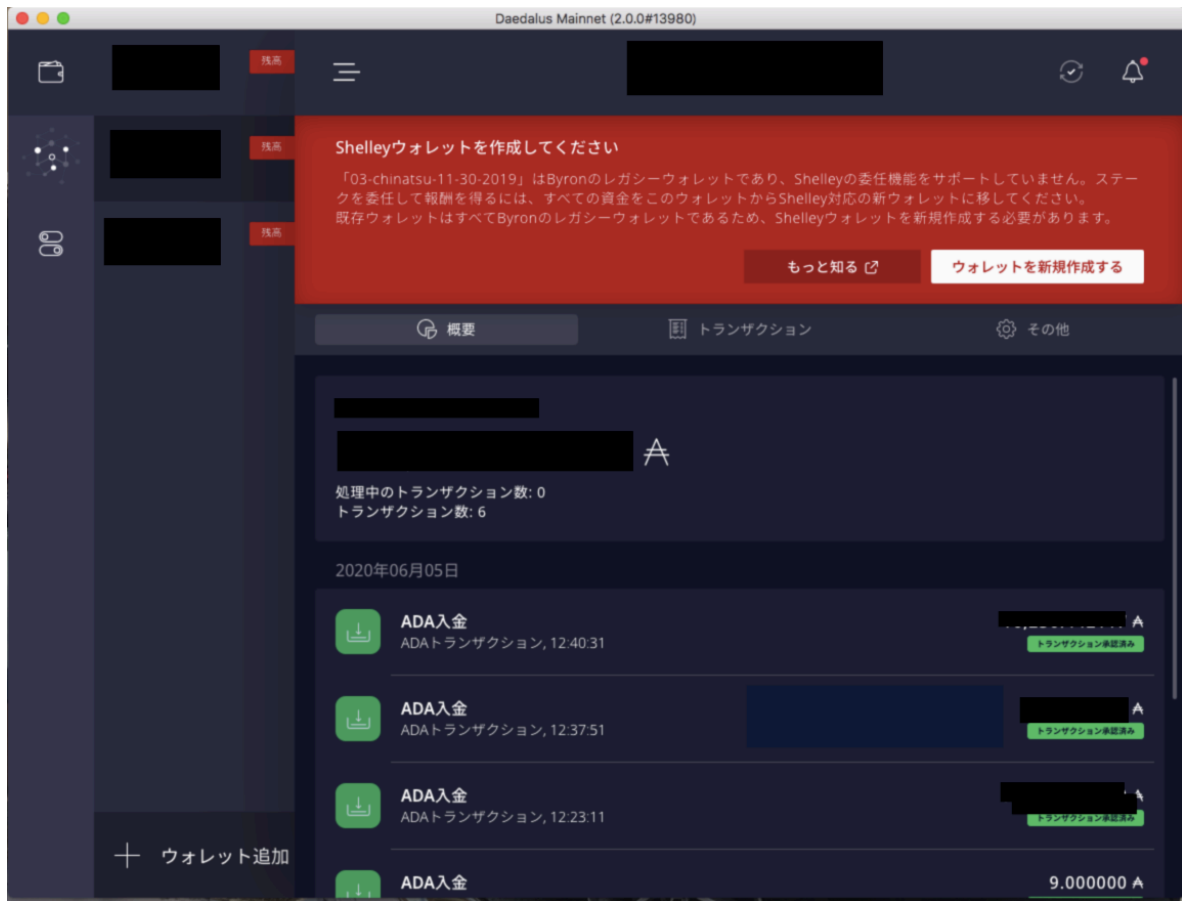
Daedalus Mainnet (2.0.0#13980)

残高

残高

残高

Shelleyウォレットを作成してください

「03-chinatsu-11-30-2019」はByronのレガシーウォレットであり、Shelleyの委任機能をサポートしていません。ステークを委任して報酬を得るには、すべての資金をこのウォレットからShelley対応の新ウォレットに移してください。
既存ウォレットはすべてByronのレガシーウォレットであるため、Shelleyウォレットを新規作成する必要があります。

もっと知る

ウォレットを新規作成する

概要

トランザクション

その他

₳

処理中のトランザクション数: 0
トランザクション数: 6

2020年06月05日

ADA入金
ADAトランザクション, 12:40:31
₳
トランザクション承認済み

ADA入金
ADAトランザクション, 12:37:51
₳
トランザクション承認済み

ADA入金
ADAトランザクション, 12:23:11
₳
トランザクション承認済み

ADA入金
9.000000 ₳

ウォレット追加